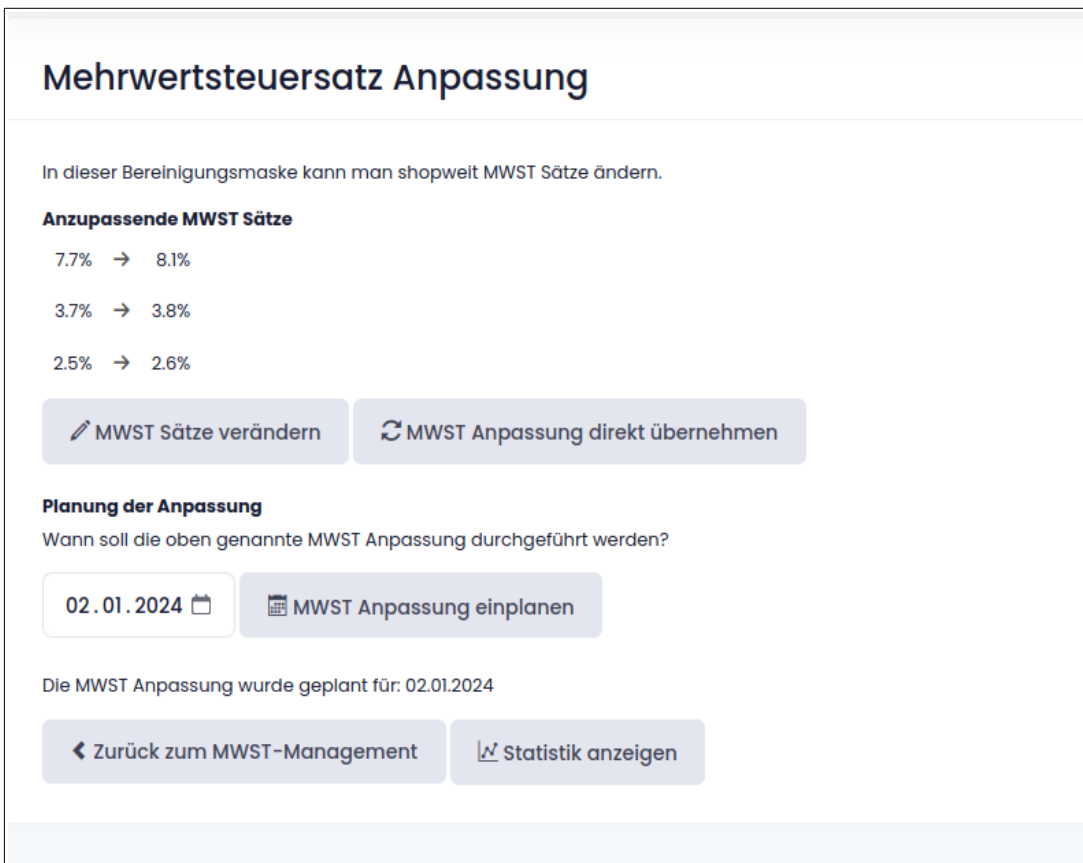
Mehrwertsteuersatz Anpassung

In dieser Bereinigungsmaske kann man shopweit MWST Sätze ändern.

Anzupassende MWST Sätze

7.7% → 8.1%

3.7% → 3.8%

2.5% → 2.6%

MWST Sätze verändern

MWST Anpassung direkt übernehmen

Planung der Anpassung

Wann soll die oben genannte MWST Anpassung durchgeführt werden?

02.01.2024

MWST Anpassung einplanen

Die MWST Anpassung wurde geplant für: 02.01.2024

Zurück zum MWST-Management

Statistik anzeigen